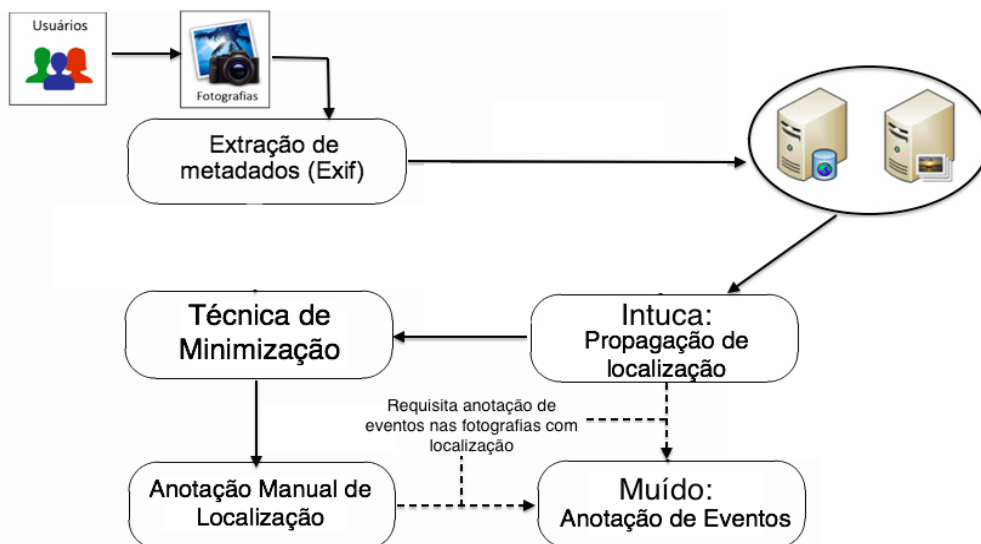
Usuários

Fotografias

Extração de metadados (Exif)

Técnica de Minimização

Intuca: Propagação de localização

Requisita anotação de eventos nas fotografias com localização

Anotação Manual de Localização

Muído: Anotação de Eventos